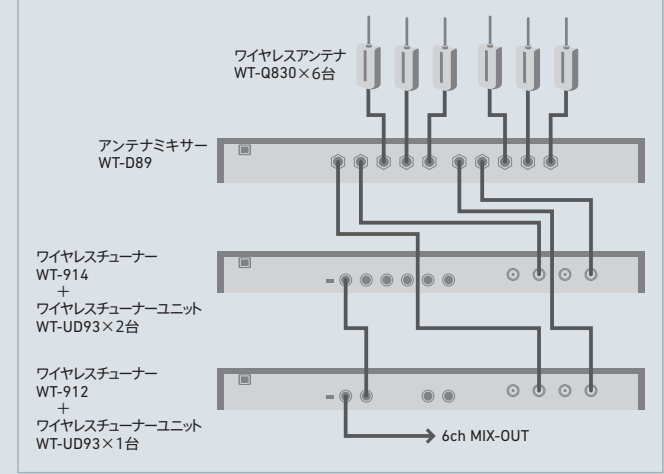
ワイヤレスアンテナ
WT-Q830×6台

アンテナミキサー
WT-D89

ワイヤレスチューナー
WT-914
+
ワイヤレスチューナーユニット
WT-UD93×2台

ワイヤレスチューナー
WT-912
+
ワイヤレスチューナーユニット
WT-UD93×1台

6ch MIX-OUT